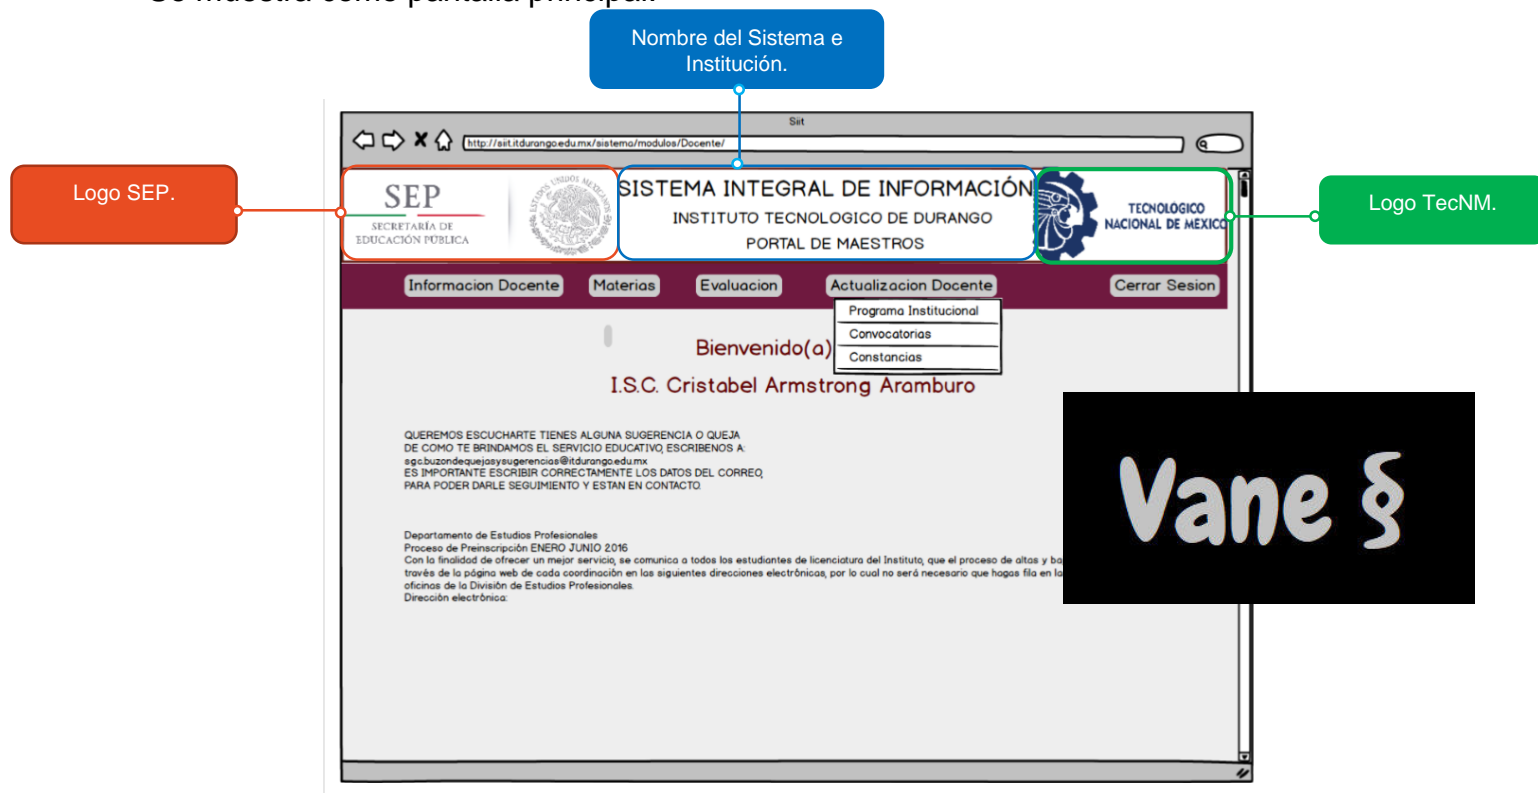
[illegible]

Nombre del Sistema e Institución.

Logo SEP.

Logo TecNM.

Siit

http://siit.itdurango.edu.mx/sistema/modulos/Docente/

SEP
SECRETARÍA DE EDUCACIÓN PÚBLICA

SISTEMA INTEGRAL DE INFORMACIÓN
INSTITUTO TECNOLOGICO DE DURANGO
PORTAL DE MAESTROS

TECNOLÓGICO NACIONAL DE MEXICO

Informacion Docente | Materias | Evaluacion | Actualizacion Docente | Cerrar Sesion

Programa Institucional
Convocatorias
Constancias

Bienvenido(a)

I.S.C. Cristabel Armstrong Aramburo

QUEREMOS ESCUCHARTE TIENES ALGUNA SUGERENCIA O QUEJA
DE COMO TE BRINDAMOS EL SERVICIO EDUCATIVO, ESCRIBENOS A:
sgc.buzondequejasysugerencias@itdurango.edu.mx
ES IMPORTANTE ESCRIBIR CORRECTAMENTE LOS DATOS DEL CORREO,
PARA PODER DARLE SEGUIMIENTO Y ESTAN EN CONTACTO.

Departamento de Estudios Profesionales
Proceso de Preinscripción ENERO JUNIO 2016
Con la finalidad de ofrecer un mejor servicio, se comunica a todos los estudiantes de licenciatura del Instituto, que el proceso de altas y ba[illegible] través de la página web de cada coordinación en las siguientes direcciones electrónicas, por lo cual no será necesario que hagas fila en la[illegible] oficinas de la División de Estudios Profesionales.
Dirección electrónica:

Vane §